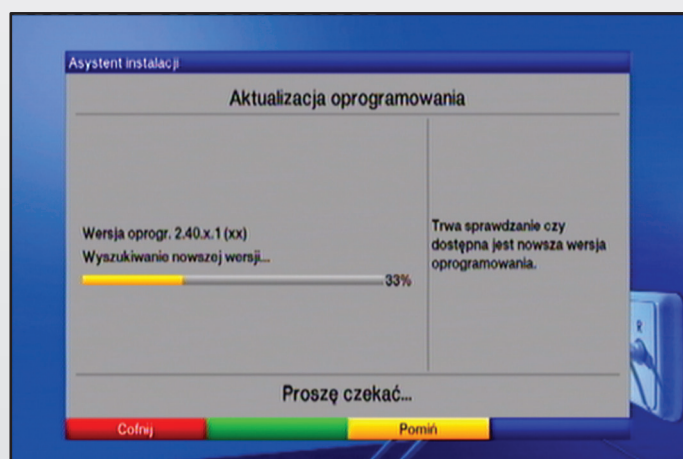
Asystent instalacji

Aktualizacja oprogramowania

Wersja oprogr. 2.40.x.1 (xx)

Wyszukiwanie nowszej wersji...

33%

Trwa sprawdzanie czy dostępna jest nowsza wersja oprogramowania.

Proszę czekać...

Cofnij

Pomiń